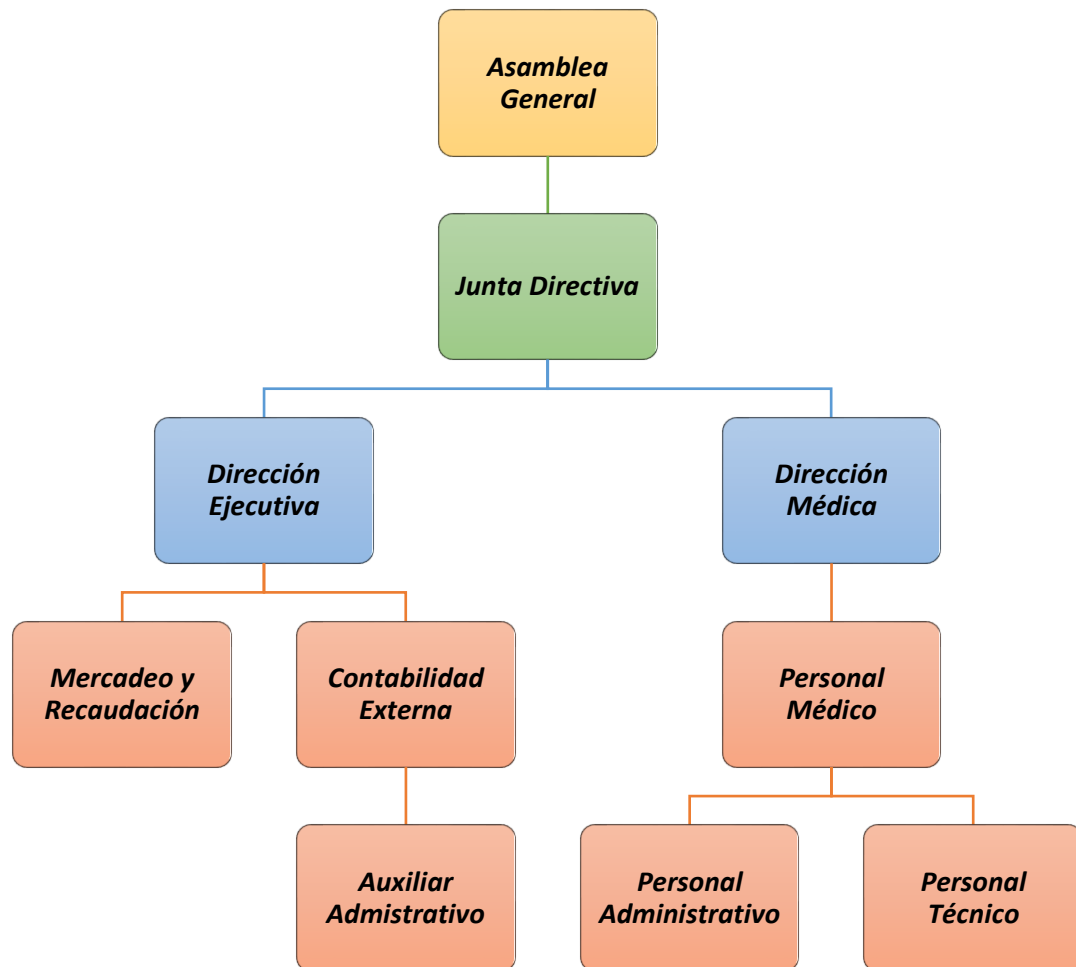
Asamblea General

Junta Directiva

Dirección Ejecutiva

Dirección Médica

Mercadeo y Recaudación

Contabilidad Externa

Personal Médico

Auxiliar Admistrativo

Personal Administrativo

Personal Técnico